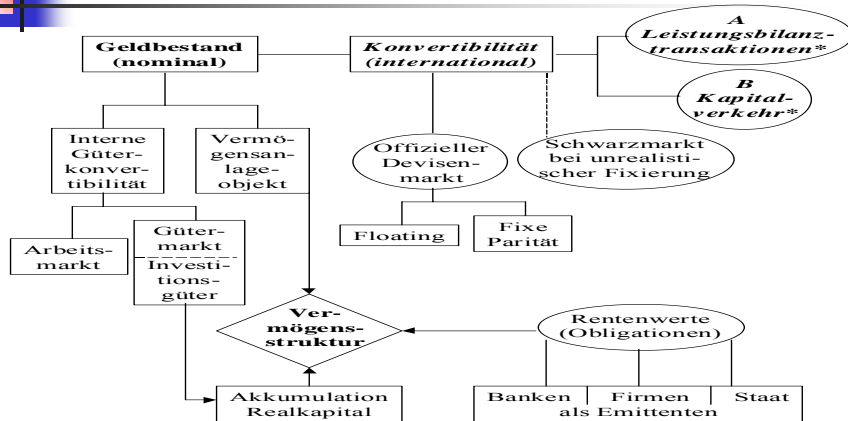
Geldbestand (nominal)

Konvertibilität (international)

A Leistungsbilanztransaktionen*

B Kapitalverkehr*

Interne Güterkonvertibilität

Vermögensanlageobjekt

Offizieller Devisenmarkt

Schwarzmarkt bei unrealistischer Fixierung

Arbeitsmarkt

Gütermarkt

Investitionsgüter

Floating

Fixe Parität

Vermögensstruktur

Rentenwerte (Obligationen)

Akkumulation Realkapital

Banken

Firmen

Staat

als Emittenten